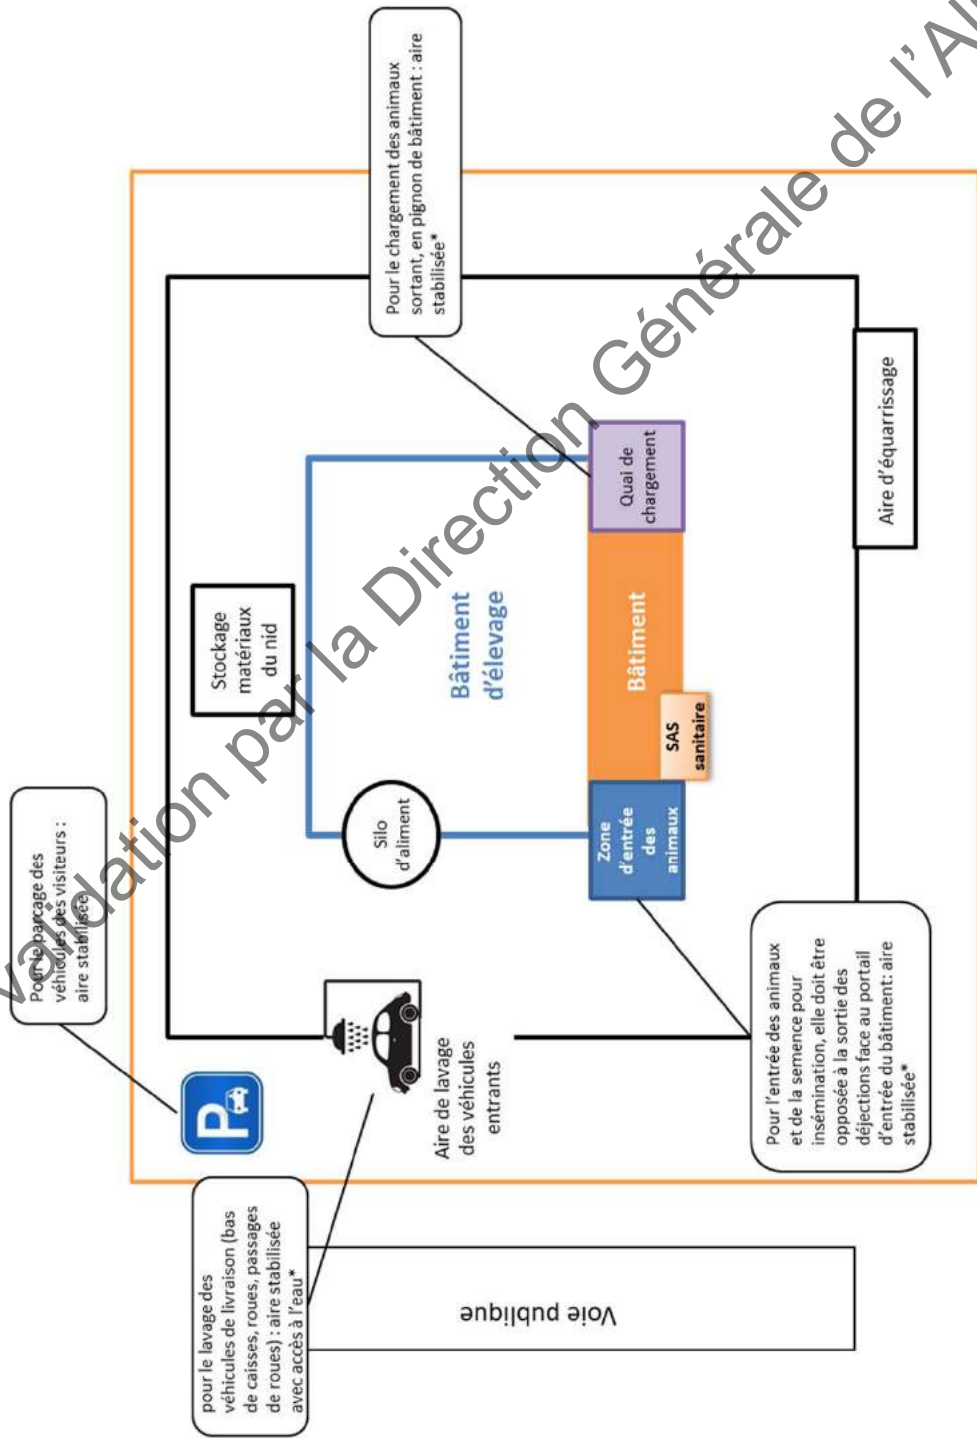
Pour le chargement des animaux sortant, en pignon de bâtiment : aire stabilisée*

Validation par la Direction Générale de l'Al

Pour le parcage des véhicules des visiteurs : aire stabilisée

Stockage matériaux du nid

Bâtiment d'élevage

Quai de chargement

Aire d'équarrissage

Bâtiment

SAS sanitaire

Silo d'aliment

Zone d'entrée des animaux

P

Aire de lavage des véhicules entrants

Pour l'entrée des animaux et de la semence pour insémination, elle doit être opposée à la sortie des déjections face au portail d'entrée du bâtiment: aire stabilisée*

pour le lavage des véhicules de livraison (bas de caisses, roues, passages de roues) : aire stabilisée avec accès à l'eau*

Voie publique